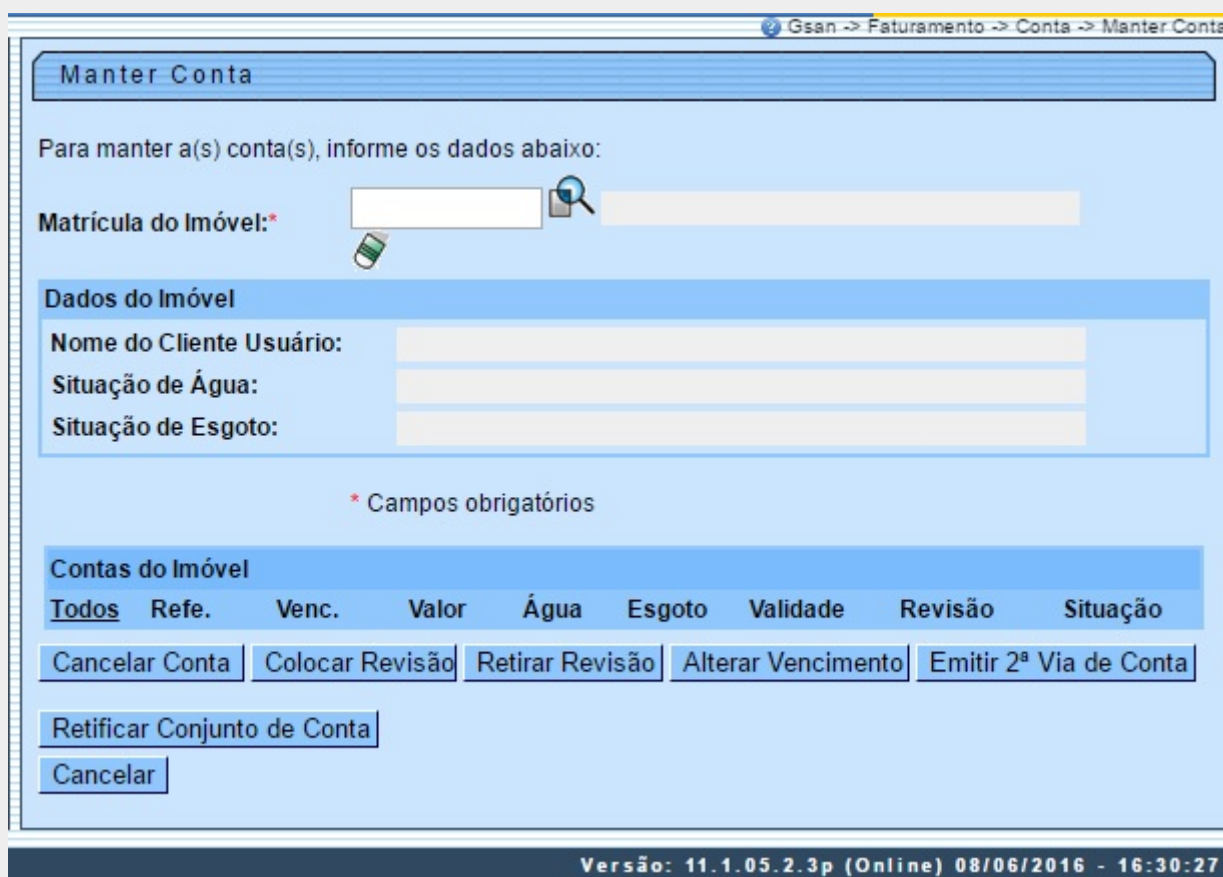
Gsan -> Faturamento -> Conta -> Manter Conta

Manter Conta

Para manter a(s) conta(s), informe os dados abaixo:

Matrícula do Imóvel:*

Dados do Imóvel

Nome do Cliente Usuário:

Situação de Água:

Situação de Esgoto:

* Campos obrigatórios

Contas do Imóvel

| Todos | Refe. | Venc. | Valor | Água | Esgoto | Validade | Revisão | Situação |
|---|---|---|---|---|---|---|---|---|

Cancelar Conta | Colocar Revisão | Retirar Revisão | Alterar Vencimento | Emitir 2ª Via de Conta

Retificar Conjunto de Conta

Cancelar

Versão: 11.1.05.2.3p (Online) 08/06/2016 - 16:30:27